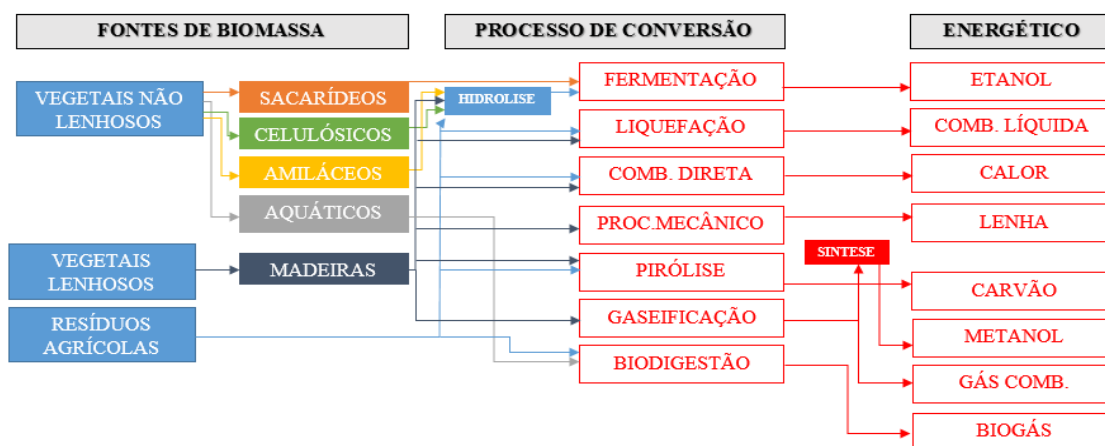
FONTES DE BIOMASSA

PROCESSO DE CONVERSÃO

ENERGÉTICO

VEGETAIS NÃO LENHOSOS

SACARÍDEOS

CELULÓSICOS

AMILÁCEOS

AQUÁTICOS

VEGETAIS LENHOSOS

MADEIRAS

RESÍDUOS AGRÍCOLAS

HIDROLISE

FERMENTAÇÃO

LIQUEFAÇÃO

COMB. DIRETA

PROC.MECÂNICO

PIRÓLISE

GASEIFICAÇÃO

BIODIGESTÃO

SINTESE

ETANOL

COMB. LÍQUIDA

CALOR

LENHA

CARVÃO

METANOL

GÁS COMB.

BIOGÁS